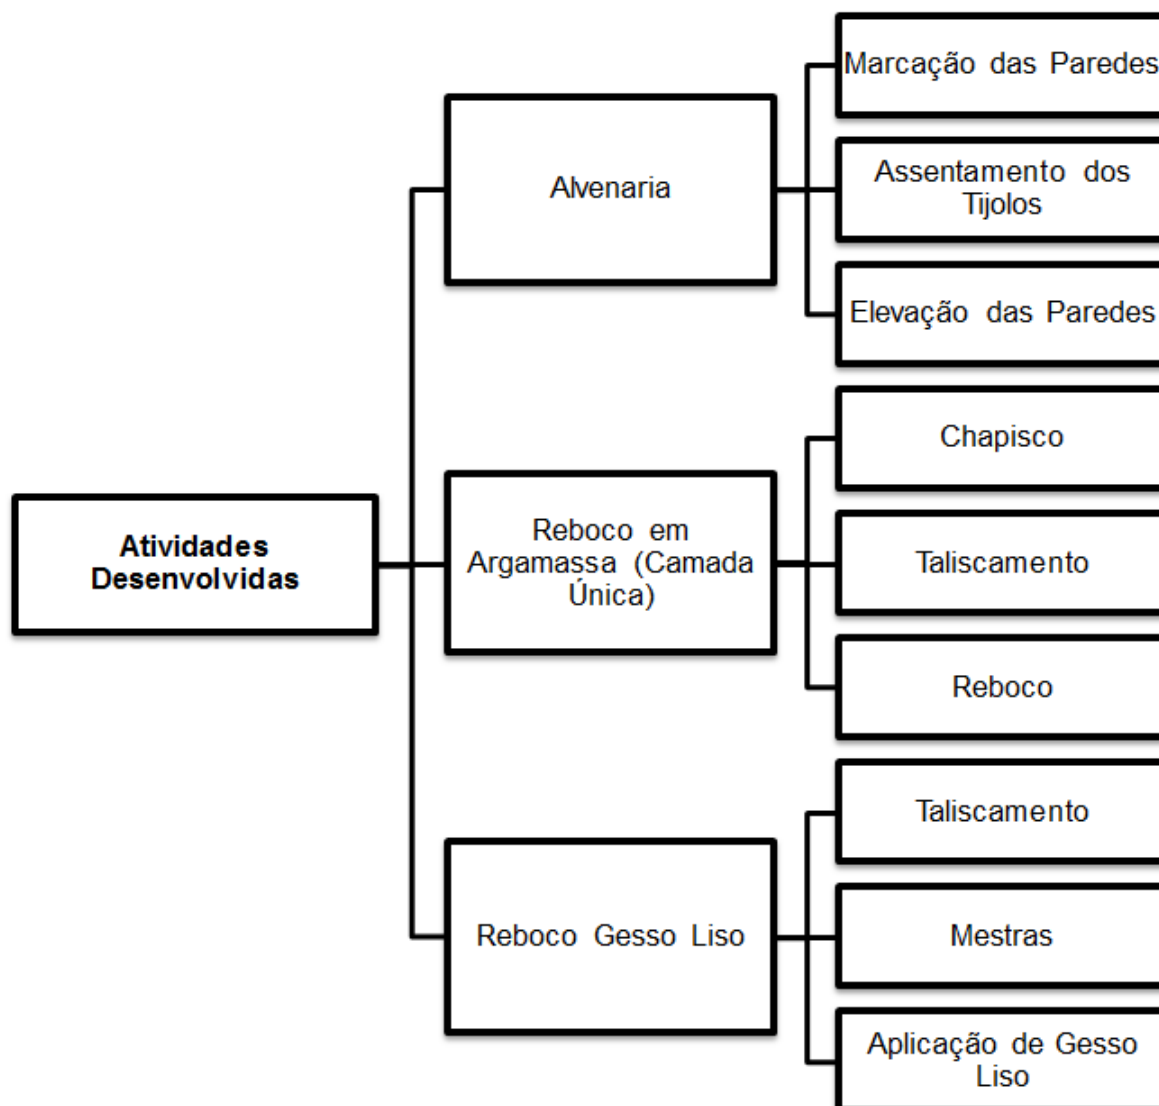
Atividades Desenvolvidas

Alvenaria

Marcação das Paredes

Assentamento dos Tijolos

Elevação das Paredes

Reboco em Argamassa (Camada Única)

Chapisco

Taliscamento

Reboco

Reboco Gesso Liso

Taliscamento

Mestras

Aplicação de Gesso Liso